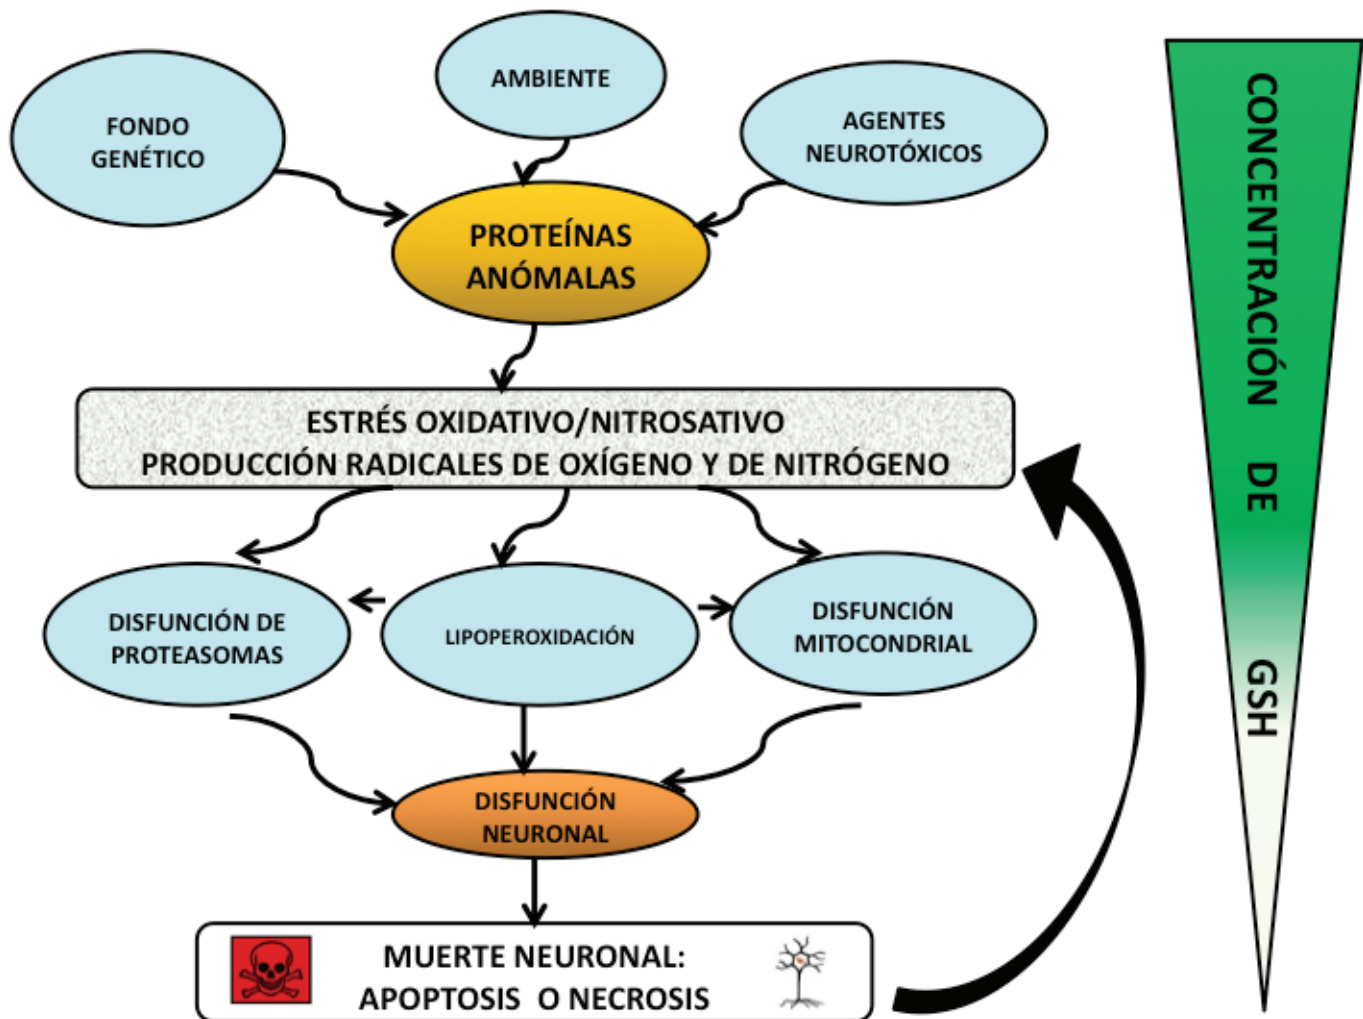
FONDO GENÉTICO

AMBIENTE

AGENTES NEUROTÓXICOS

PROTEÍNAS ANÓMALAS

ESTRÉS OXIDATIVO/NITROSATIVO
PRODUCCIÓN RADICALES DE OXÍGENO Y DE NITRÓGENO

DISFUNCIÓN DE PROTEASOMAS

LIPOPEROXIDACIÓN

DISFUNCIÓN MITOCONDRIAL

DISFUNCIÓN NEURONAL

MUERTE NEURONAL:
APOPTOSIS O NECROSIS

CONCENTRACIÓN DE GSH